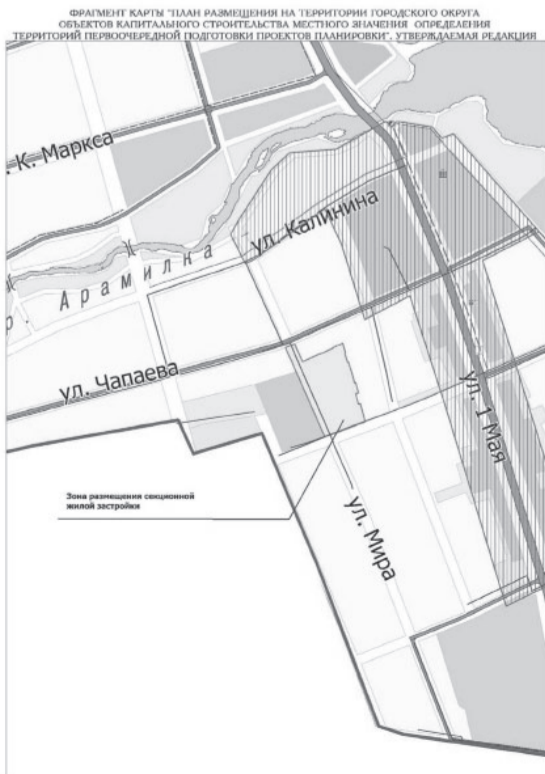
ФРАГМЕНТ КАРТЫ "ПЛАН РАЗМЕЩЕНИЯ НА ТЕРРИТОРИИ ГОРОДСКОГО ОКРУГА ОБЪЕКТОВ КАПИТАЛЬНОГО СТРОИТЕЛЬСТВА МЕСТНОГО ЗНАЧЕНИЯ ОПРЕДЕЛЕНИЯ ТЕРРИТОРИЙ ПЕРВООЧЕРЕДНОЙ ПОДГОТОВКИ ПРОЕКТОВ ПЛАНИРОВКИ". УТВЕРЖДАЕМАЯ РЕДАКЦИЯ

. К. Маркса

ул. Калинина

р. Арамилка

ул. Чапаева

ул. 1 Мая

Зона размещения секционной жилой застройки

ул. Мира